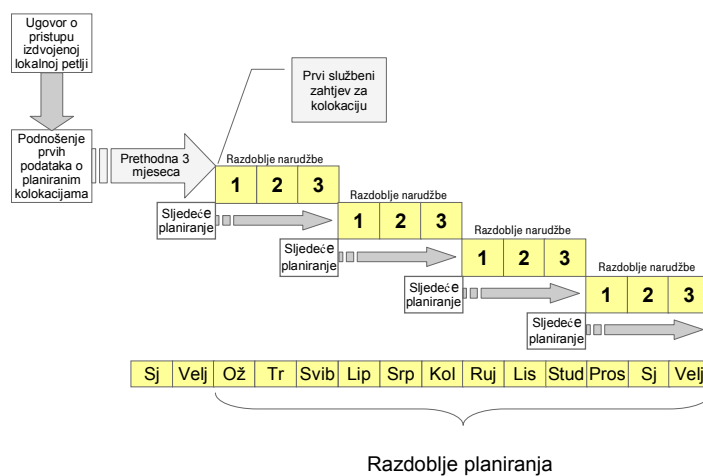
Ugovor o pristupu izdvojenoj lokalnoj petlji

Podnošenje prvih podataka o planiranim kolokacijama

Prethodna 3 mjeseca

Prvi službeni zahtjev za kolokaciju

Razdoblje narudžbe

| 1 | 2 | 3 |
|---|---|---|

Sljedeće planiranje

Razdoblje narudžbe

| 1 | 2 | 3 |
|---|---|---|

Sljedeće planiranje

Razdoblje narudžbe

| 1 | 2 | 3 |
|---|---|---|

Sljedeće planiranje

Razdoblje narudžbe

| 1 | 2 | 3 |
|---|---|---|

Sljedeće planiranje

| Sj | Velj | Ož | Tr | Svib | Lip | Srp | Kol | Ruj | Lis | Stud | Pros | Sj | Velj |
|---|---|---|---|---|---|---|---|---|---|---|---|---|---|

Razdoblje planiranja